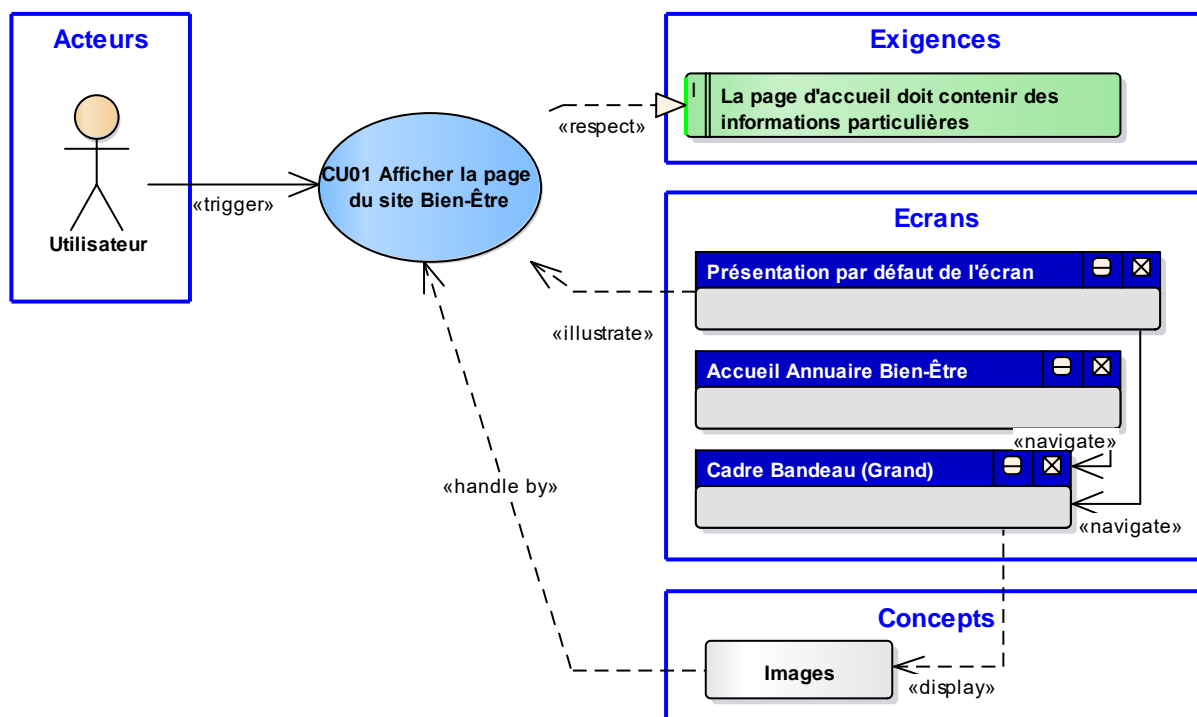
Acteurs

Utilisateur

«trigger»

CU01 Afficher la page du site Bien-Être

«respect»

Exigences

La page d'accueil doit contenir des informations particulières

Ecrans

Présentation par défaut de l'écran

«illustrate»

Accueil Annuaire Bien-Être

«navigate»

Cadre Bandeau (Grand)

«navigate»

«handle by»

Concepts

Images

«display»